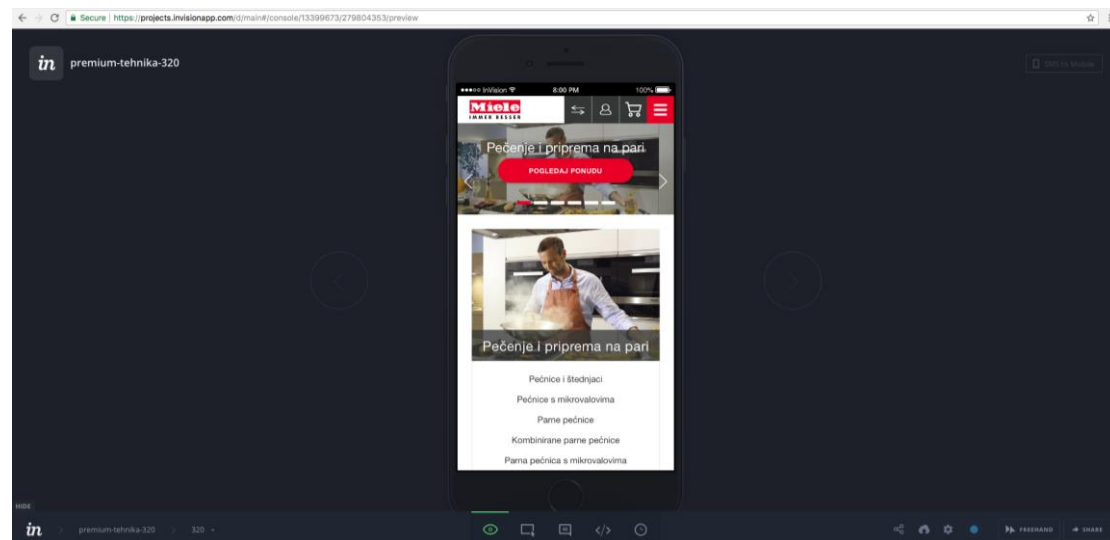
Secure | https://projects.invisionapp.com/d/main#/console/13399673/279804353/preview

in premium-tehnika-320

SMS to Mobile

●●●○○ InVision 8:00 PM 100%

Miele
IMMER BESSER

Pečenje i priprema na pari

POGLEDAJ PONUDU

Pečenje i priprema na pari

Pećnice i štednjaci

Pećnice s mikrovalovima

Parne pećnice

Kombinirane parne pećnice

Parna pećnica s mikrovalovima

HIDE

in premium-tehnika-320 320

FREEHAND SHARE